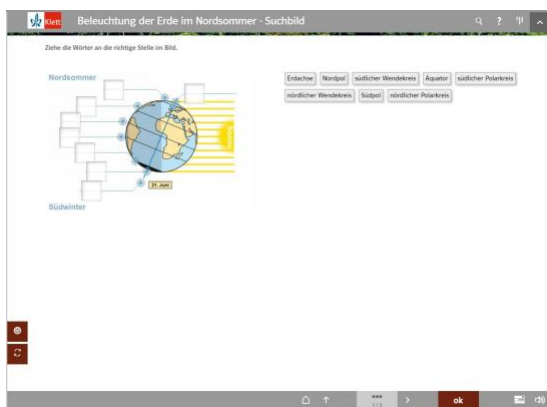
Klett Beleuchtung der Erde im Nordsommer - Suchbild

Ziehe die Wörter an die richtige Stelle im Bild.

Nordsommer

21. Juni

Südwinter

Erdachse
Nordpol
südlicher Wendekreis
Äquator
südlicher Polarkreis
nördlicher Wendekreis
Südpol
nördlicher Polarkreis

1/3

ok